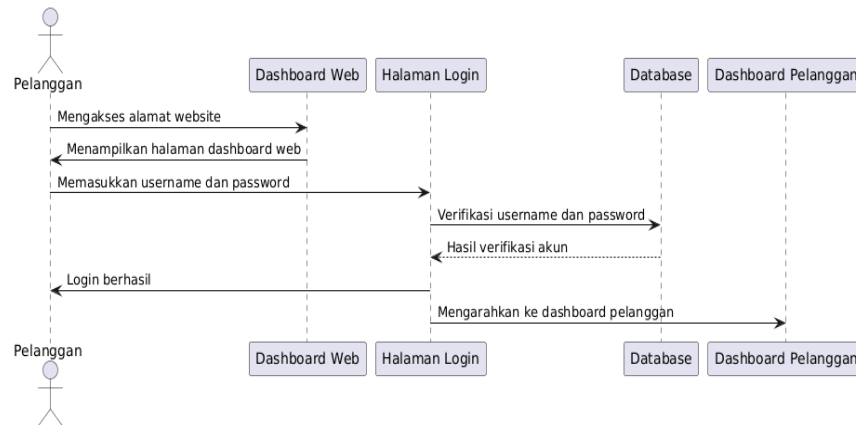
Pelanggan

Dashboard Web

Halaman Login

Database

Dashboard Pelanggan

Mengakses alamat website

Menampilkan halaman dashboard web

Memasukkan username dan password

Verifikasi username dan password

Hasil verifikasi akun

Login berhasil

Mengarahkan ke dashboard pelanggan

Pelanggan

Dashboard Web

Halaman Login

Database

Dashboard Pelanggan